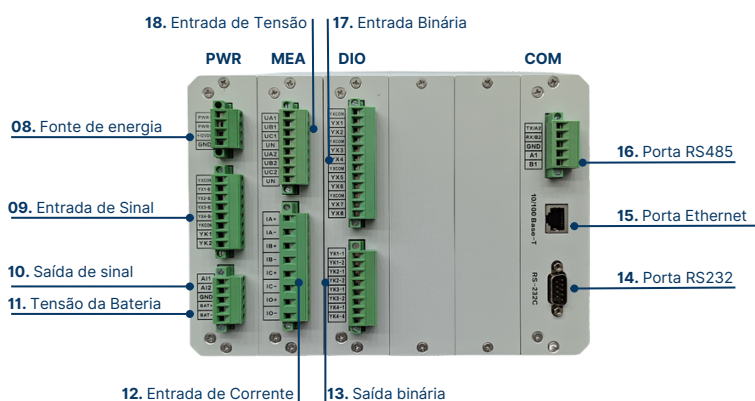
18. Entrada de Tensão
17. Entrada Binária

PWR
MEA
DIO
COM

08. Fonte de energia
09. Entrada de Sinal
10. Saída de sinal
11. Tensão da Bateria
12. Entrada de Corrente
13. Saída binária
16. Porta RS485
15. Porta Ethernet
14. Porta RS232

PWR
PWR
+12VDC
GND

YXCOM
YX1-8
YX2-8
YX3-8
YX4-8
YXCOM
YK1
YK2

AI1
AI2
GND
BAT+
BAT-

UA1
UB1
UC1
UN
UA2
UB2
UC2
UN

IA+
IA-
IB+
IB-
IC+
IC-
IO+
IO-

YXCOM
YX1
YX2
YXCOM
YX3
YX4
YXCOM
YX5
YX6
YXCOM
YX7
YX8

YK1-1
YK1-2
YK2-1
YK2-2
YK3-1
YK3-2
YK4-1
YK4-2

TX/A2
RX/B2
GND
A1
B1

10/100 Base-T

RS-232C